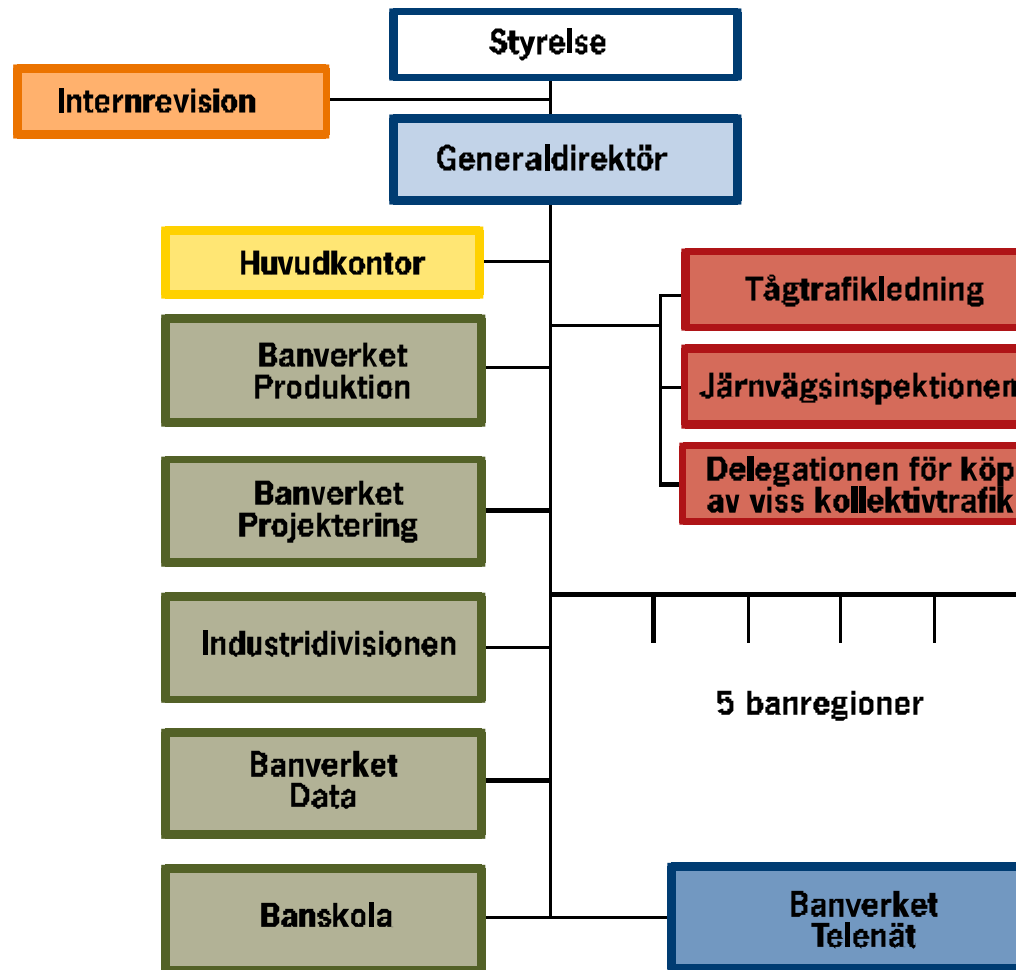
Styrelse

Internrevision

Generaldirektör

Huvudkontor

Tågtrafikledning

Järnvägsinspektionen

Delegationen för köp av viss kollektivtrafik

Banverket Produktion

Banverket Projektering

Industridivisionen

5 banregioner

Banverket Data

Banskola

Banverket Telenät